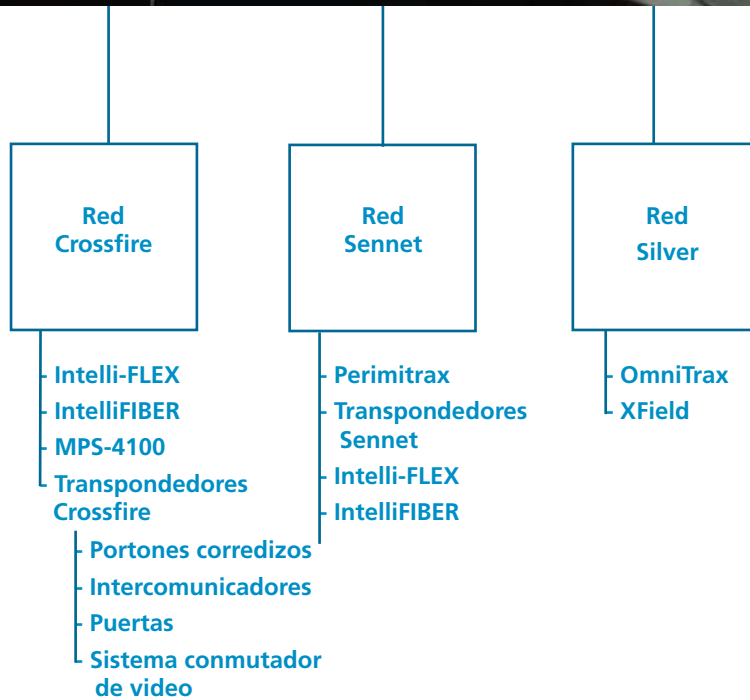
Red Crossfire

Red Sennet

Red Silver

Intelli-FLEX
IntelliFIBER
MPS-4100
Transpondedores Crossfire
Portones corredizos
Intercomunicadores
Puertas
Sistema conmutador de video

Perimitrax
Transpondedores Sennet
Intelli-FLEX
IntelliFIBER

OmniTrax
XField